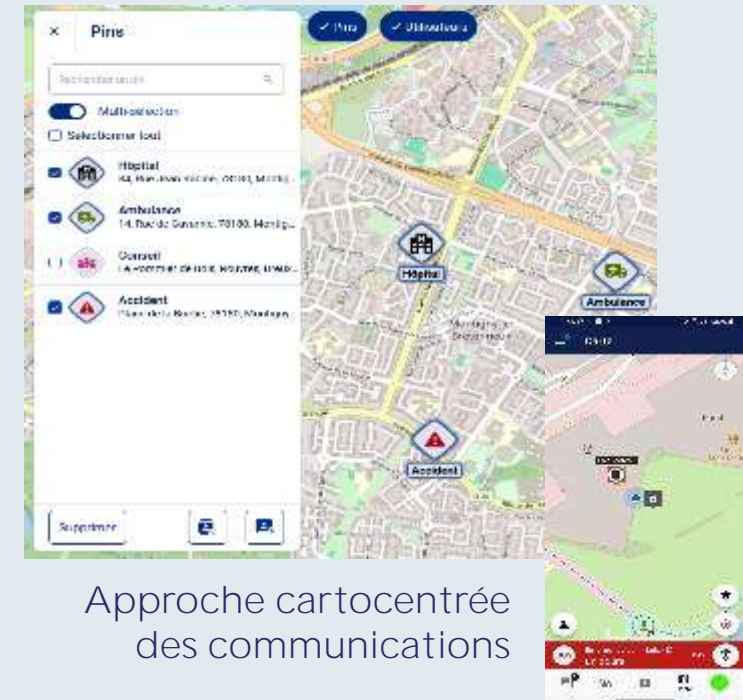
× Pins

✓ Pins ✓ Utilisateurs

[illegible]

Multi-sélection

Sélectionner tout

Hôpital
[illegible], Montig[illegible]

Ambulance
14, Rue de Guyenne, 78180, Montig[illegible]

Conseil
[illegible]

Accident
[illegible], 78180, Montign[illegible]

Supprimer

Hôpital

Ambulance

Accident

Montigny-le-Bretonneux

Approche cartocentrée des communications